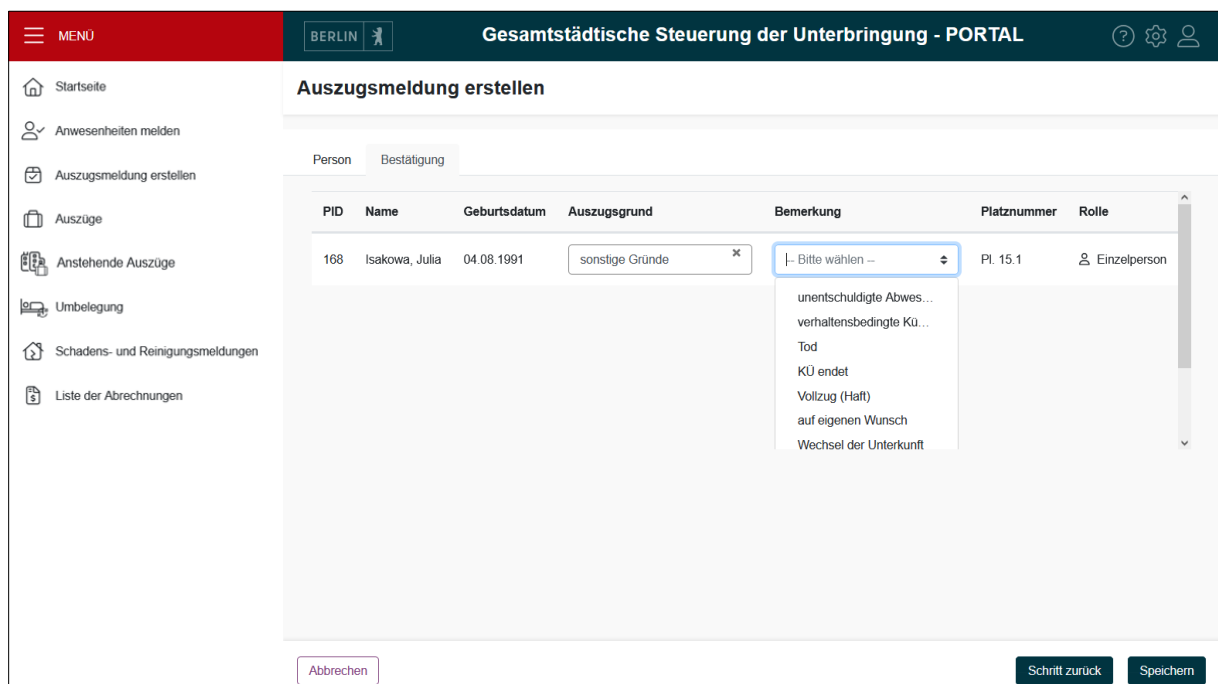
MENÜ

BERLIN

Gesamtstädtische Steuerung der Unterbringung - PORTAL

Startseite

Anwesenheiten melden

Auszugsmeldung erstellen

Auszüge

Anstehende Auszüge

Umbelegung

Schadens- und Reinigungsmeldungen

Liste der Abrechnungen

Auszugsmeldung erstellen

Person Bestätigung

| PID | Name | Geburtsdatum | Auszugsgrund | Bemerkung | Platznummer | Rolle |
|---|---|---|---|---|---|---|
| 168 | Isakowa, Julia | 04.08.1991 | sonstige Gründe | -- Bitte wählen -- | Pl. 15.1 | Einzelperson |

unentschuldigte Abwes...
verhaltensbedingte Kü...
Tod
KÜ endet
Vollzug (Haft)
auf eigenen Wunsch
Wechsel der Unterkunft

Abbrechen

Schritt zurück

Speichern